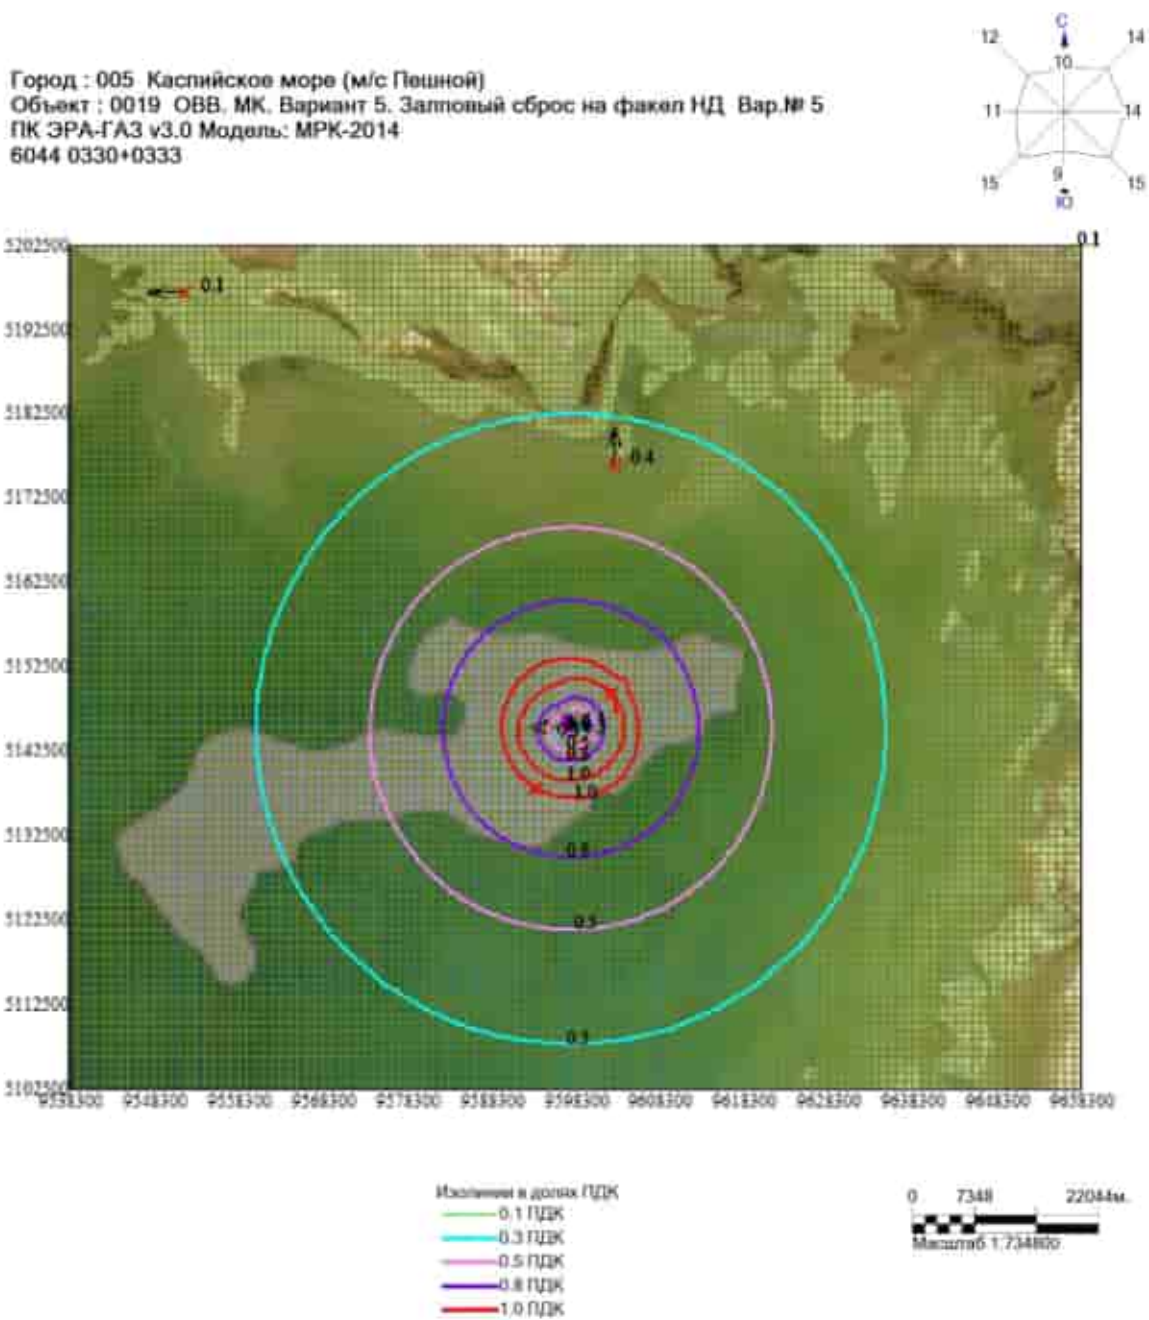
Город : 005 Каспийское море (м/с Пешной)
Объект : 0019 ОВВ. МК. Вариант 5. Залповый сброс на факел НД Вар.№ 5
ПК ЭРА-ГАЗ v3.0 Модель: МРК-2014
6044 0330+0333

С
12
10
14
11
14
15
9
15
Ю

0.1
5202500
5192500
5182500
5172500
5162500
5152500
5142500
5132500
5122500
5112500
5102500
0.1
0.4
1.0
1.0
0.8
0.5
0.3
9538300
9548300
9558300
9568300
9578300
9588300
9598300
9608300
9618300
9628300
9638300
9648300
9658300

Изолинии в долях ПДК
0.1 ПДК
0.3 ПДК
0.5 ПДК
0.8 ПДК
1.0 ПДК

0 7348 22044м.
Масштаб 1:734800